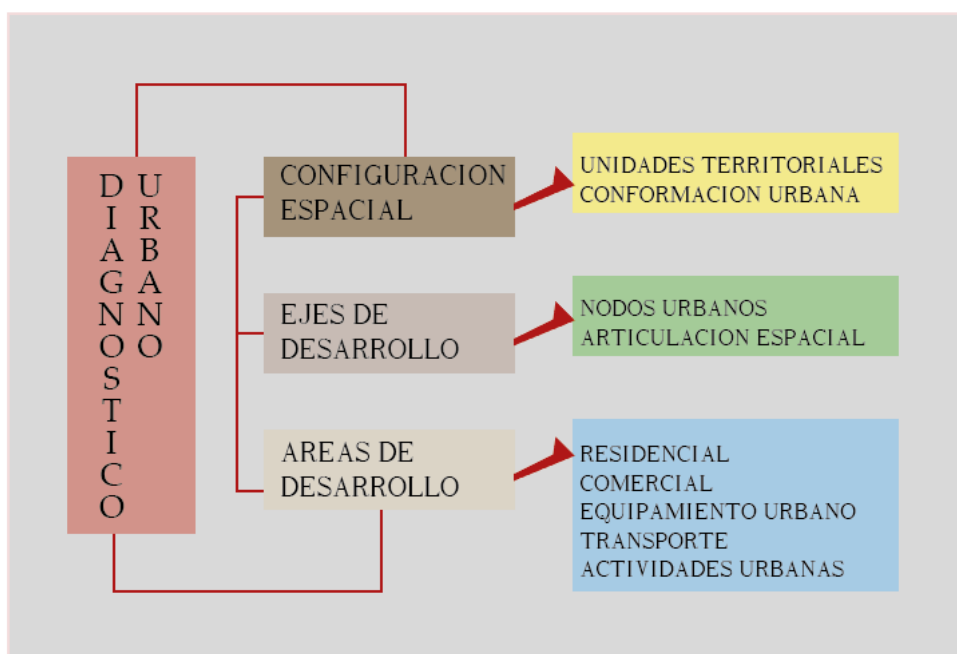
DIAGNOSTICO URBANO

CONFIGURACION ESPACIAL

UNIDADES TERRITORIALES
CONFORMACION URBANA

EJES DE DESARROLLO

NODOS URBANOS
ARTICULACION ESPACIAL

AREAS DE DESARROLLO

RESIDENCIAL
COMERCIAL
EQUIPAMIENTO URBANO
TRANSPORTE
ACTIVIDADES URBANAS